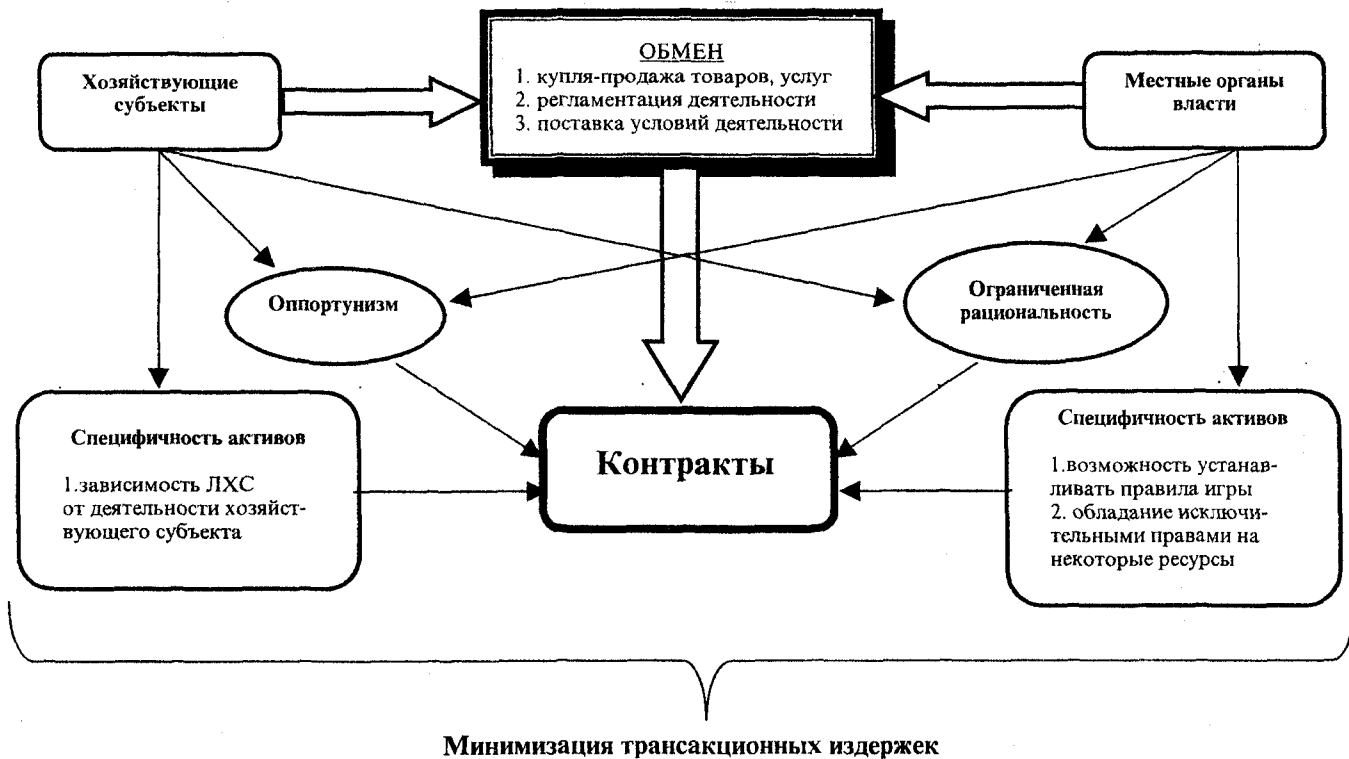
Хозяйствующие субъекты

ОБМЕН
1. купля-продажа товаров, услуг
2. регламентация деятельности
3. поставка условий деятельности

Местные органы власти

Оппортунизм

Ограниченная рациональность

Специфичность активов

1.зависимость ЛХС от деятельности хозяйствующего субъекта

Контракты

Специфичность активов

1.возможность устанавливать правила игры
2. обладание исключительными правами на некоторые ресурсы

Минимизация трансакционных издержек